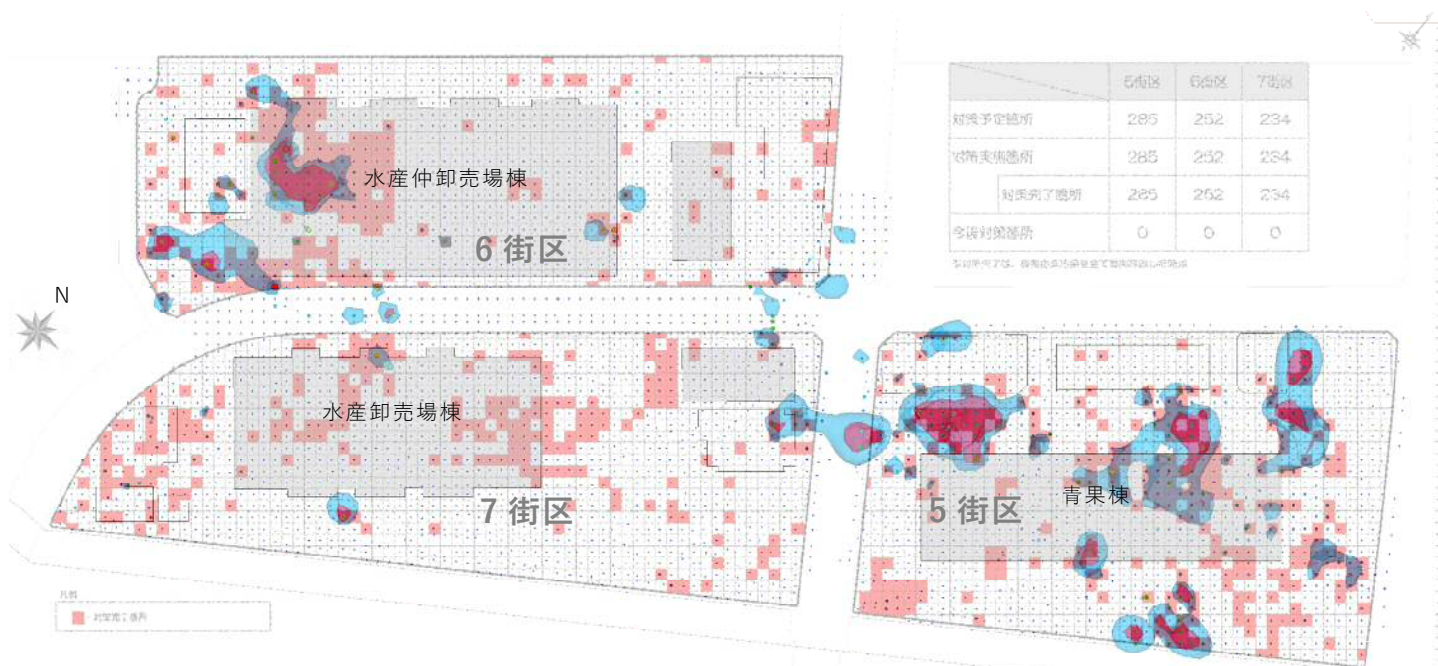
水産仲卸売場棟

6 街区

N

水産卸売場棟

7 街区

5 街区

青果棟

| | 5街区 | 6街区 | 7街区 |
|---|---|---|---|
| 対策予定箇所 | 285 | 252 | 234 |
| 対策実施箇所 | 285 | 252 | 234 |
| 対策完了箇所 | 285 | 252 | 234 |
| 今後対策箇所 | 0 | 0 | 0 |

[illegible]

凡例

対策完了箇所